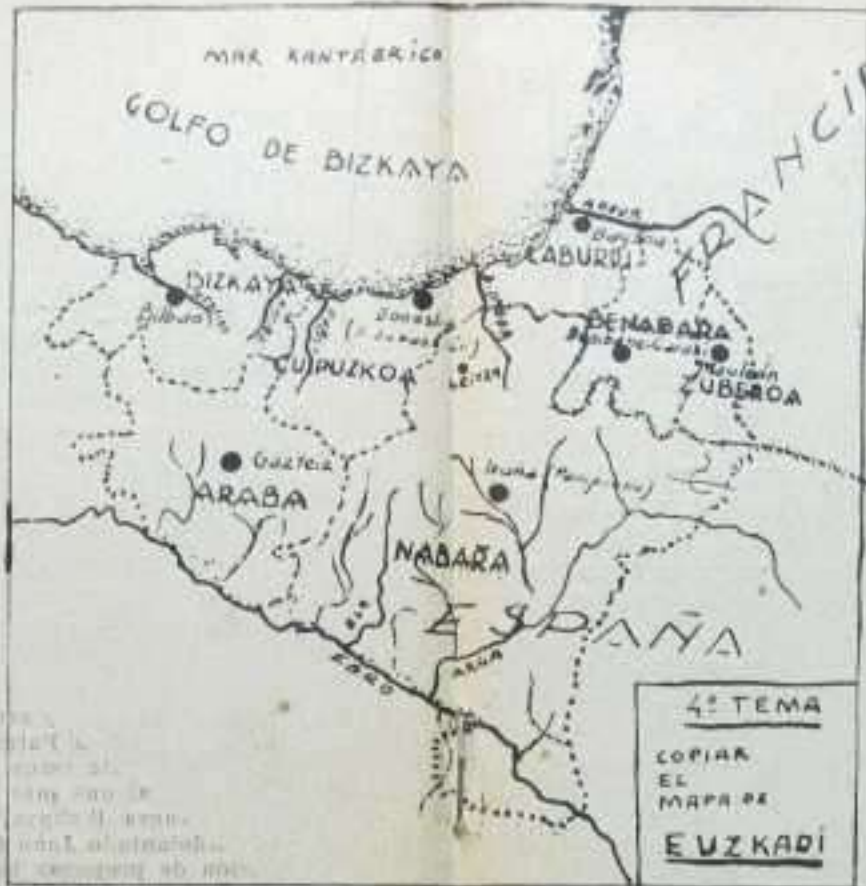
MAR KANTABRICO

GOLFO DE BIZKAYA

FRANCI

LABURDI

Baiona

BIZKAYA

Bilbao

Donostia (S. Sebastian)

GIPUZKOA

Leitza

BENABARA

Donibane-Garazi

Maulein

ZUBEROA

Gazteiz

ARABA

Iruña (Pamplona)

NABARA

ESPAÑA

EBRO

ARGA

4º TEMA

COPIAR EL MAPA DE

EUZKADI